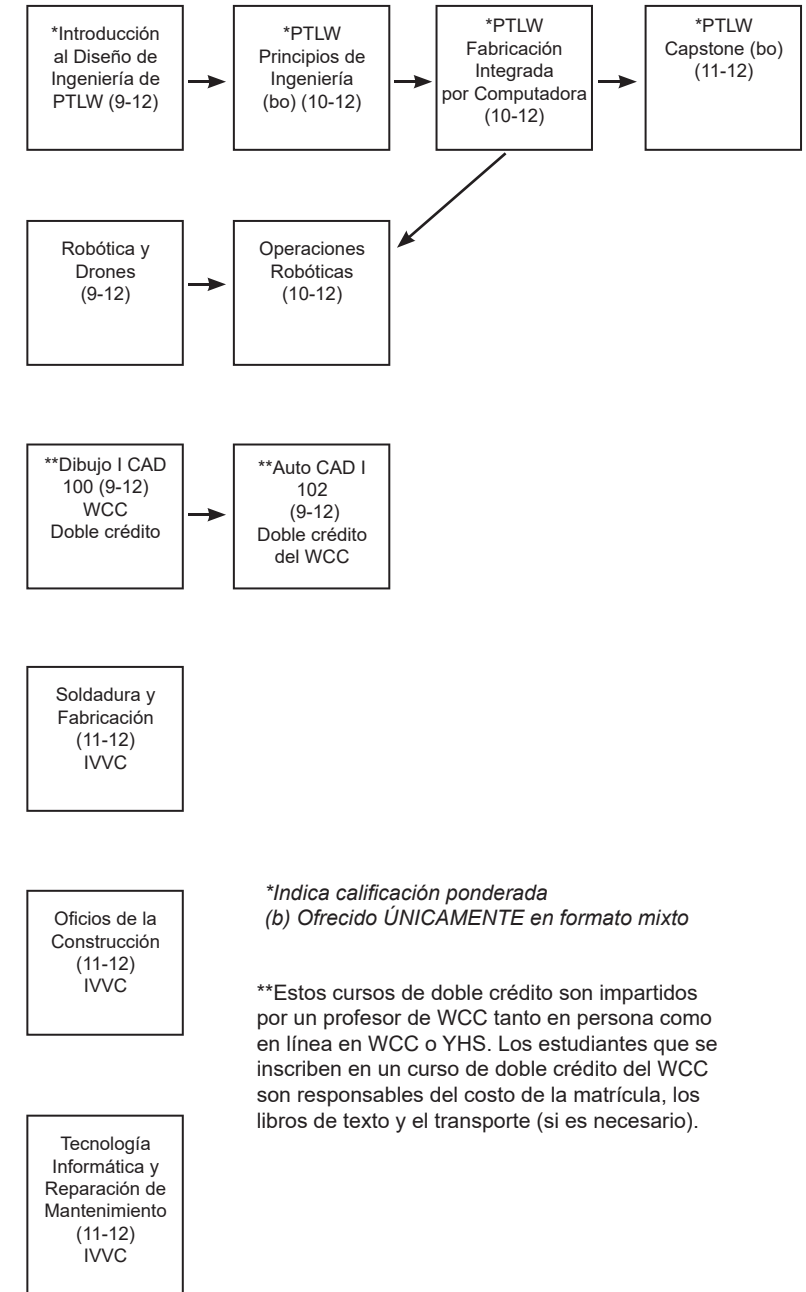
*Introducción al Diseño de Ingeniería de PTLW (9-12)

*PTLW Principios de Ingeniería (bo) (10-12)

*PTLW Fabricación Integrada por Computadora (10-12)

*PTLW Capstone (bo) (11-12)

Robótica y Drones (9-12)

Operaciones Robóticas (10-12)

**Dibujo I CAD 100 (9-12) WCC Doble crédito

**Auto CAD I 102 (9-12) Doble crédito del WCC

Soldadura y Fabricación (11-12) IVVC

Oficios de la Construcción (11-12) IVVC

*Indica calificación ponderada
(b) Ofrecido ÚNICAMENTE en formato mixto

**Estos cursos de doble crédito son impartidos por un profesor de WCC tanto en persona como en línea en WCC o YHS. Los estudiantes que se inscriben en un curso de doble crédito del WCC son responsables del costo de la matrícula, los libros de texto y el transporte (si es necesario).

Tecnología Informática y Reparación de Mantenimiento (11-12) IVVC